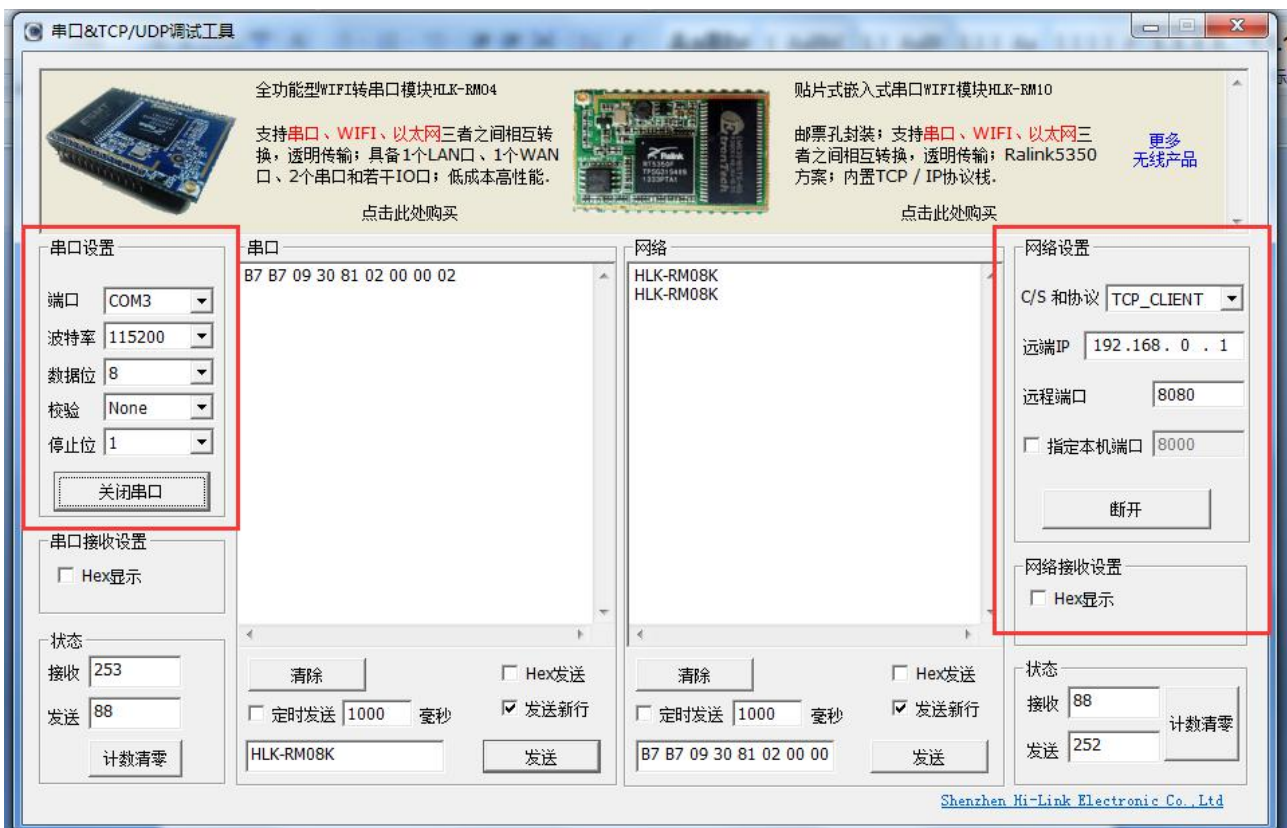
串口&TCP/UDP调试工具

全功能型WIFI转串口模块HLK-RM04

支持串口、WIFI、以太网三者之间相互转换，透明传输；具备1个LAN口、1个WAN口、2个串口和若干IO口；低成本高性能.

点击此处购买

贴片式嵌入式串口WIFI模块HLK-RM10

邮票孔封装；支持串口、WIFI、以太网三者之间相互转换，透明传输；Ralink5350方案；内置TCP / IP协议栈.

点击此处购买

更多无线产品

串口设置

端口 COM3

波特率 115200

数据位 8

校验 None

停止位 1

关闭串口

串口接收设置

Hex显示

状态

接收 253

发送 88

计数清零

串口

B7 B7 09 30 81 02 00 00 02

清除

Hex发送

定时发送 1000 毫秒

发送新行

HLK-RM08K

发送

网络

HLK-RM08K
HLK-RM08K

清除

Hex发送

定时发送 1000 毫秒

发送新行

B7 B7 09 30 81 02 00 00

发送

网络设置

C/S 和协议 TCP_CLIENT

远端IP 192.168. 0 . 1

远程端口 8080

指定本机端口 8000

断开

网络接收设置

Hex显示

状态

接收 88

发送 252

计数清零

Shenzhen Hi-Link Electronic Co.,Ltd